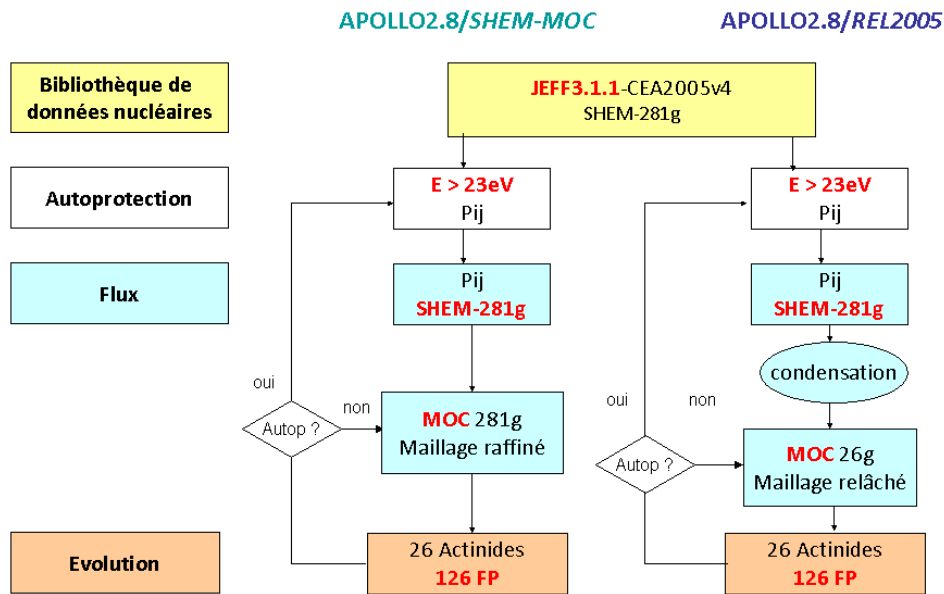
APOLLO2.8/SHEM-MOC

APOLLO2.8/REL2005

Bibliothèque de données nucléaires

JEFF3.1.1-CEA2005v4
SHEM-281g

Autoprotection

E > 23eV
Pij

E > 23eV
Pij

Flux

Pij
SHEM-281g

Pij
SHEM-281g

condensation

oui

non

Autop ?

MOC 281g
Maillage raffiné

oui

non

Autop ?

MOC 26g
Maillage relâché

Evolution

26 Actinides
126 FP

26 Actinides
126 FP